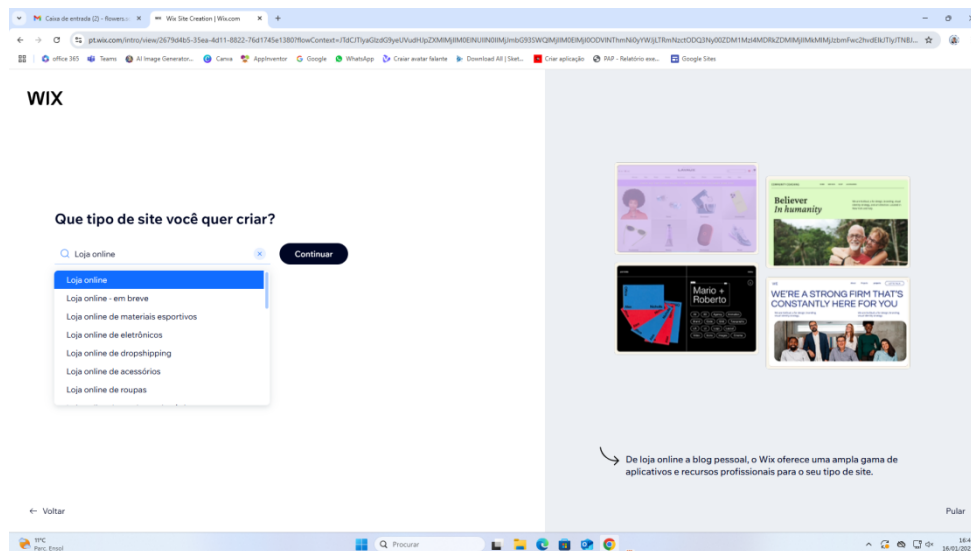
Caixa de entrada (2) - flowers.s ×
Wix Site Creation | Wix.com ×
pt.wix.com/intro/view/2679d4b5-35ea-4d11-8822-76d1745e1380?flowContext=J1dCJTIyaGlzdG9yeUVudHJpZXMlMjIlM0ElNUIlN0IlMjJmbG93SWQlMjIlM0ElMjI0ODVlNThmNi0yYWJjLTRmNzctODQ3Ny00ZDM1Mzl4MDRkZDMlMjIlMkMlMjJzbmFwc2hvdElkJTIyJTNBJ...
office 365 Teams AI Image Generator... Canva AppInventor Google WhatsApp Criar avatar falante Download All | Sket... Criar aplicação PAP - Relatório exe... Google Sites

WIX

Que tipo de site você quer criar?

Loja online
Continuar

Loja online
Loja online - em breve
Loja online de materiais esportivos
Loja online de eletrônicos
Loja online de dropshipping
Loja online de acessórios
Loja online de roupas

Believer
In humanity

Mario + Roberto

WE'RE A STRONG FIRM THAT'S CONSTANTLY HERE FOR YOU

De loja online a blog pessoal, o Wix oferece uma ampla gama de aplicativos e recursos profissionais para o seu tipo de site.

← Voltar
Pular

11°C
Parc. Ensol
Procurar
16:4
16/01/202